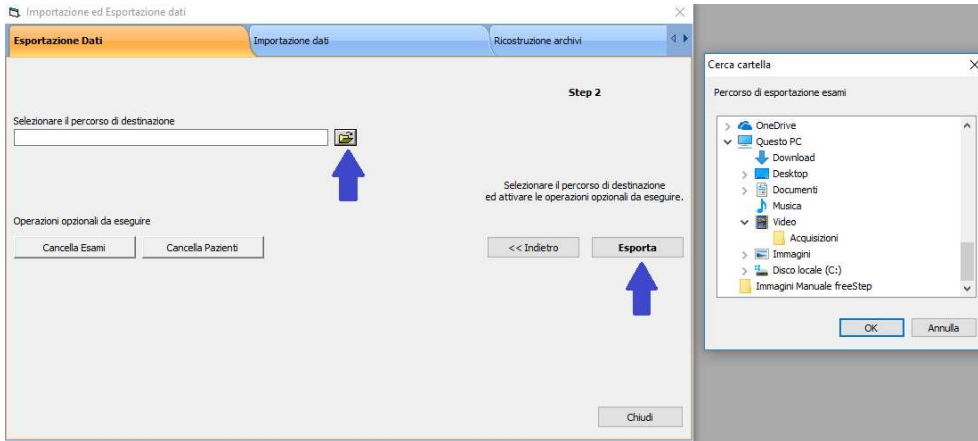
Importazione ed Esportazione dati

Esportazione Dati | Importazione dati | Ricostruzione archivi

Step 2

Selezionare il percorso di destinazione

Selezionare il percorso di destinazione ed attivare le operazioni opzionali da eseguire.

Operazioni opzionali da eseguire

Cancella Esami

Cancella Pazienti

<< Indietro

Esporta

Chiudi

Cerca cartella

Percorso di esportazione esami

OneDrive
Questo PC
Download
Desktop
Documenti
Musica
Video
Acquisizioni
Immagini
Disco locale (C:)
Immagini Manuale freeStep

OK

Annulla